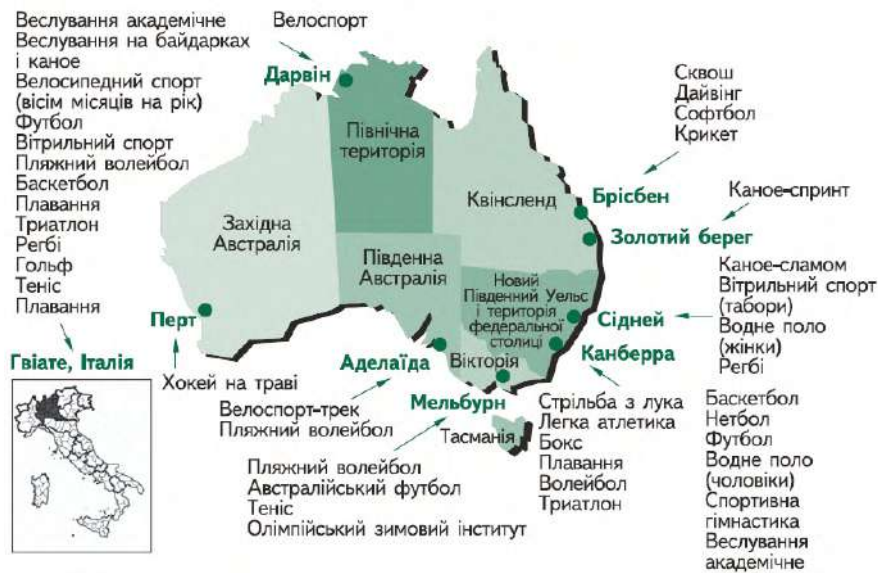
Веслування академічне
Веслування на байдарках і каное
Велосипедний спорт (вісім місяців на рік)
Футбол
Вітрильний спорт
Пляжний волейбол
Баскетбол
Плавання
Триатлон
Регбі
Гольф
Теніс
Плавання

Гвіате, Італія

Велоспорт

Дарвін

Північна територія

Західна Австралія

Квінсленд

Південна Австралія

Новий Південний Уельс і територія федеральної столиці

Вікторія

Тасманія

Сквош
Дайвінг
Софтбол
Крикет

Брісбен

Каное-спринт

Золотий берег

Каное-сламом
Вітрильний спорт (табори)
Водне поло (жінки)
Регбі

Сідней

Канберра

Перт

Хокей на траві

Аделаїда

Велоспорт-трек
Пляжний волейбол

Мельбурн

Пляжний волейбол
Австралійський футбол
Теніс
Олімпійський зимовий інститут

Стрільба з лука
Легка атлетика
Бокс
Плавання
Волейбол
Триатлон

Баскетбол
Нетбол
Футбол
Водне поло (чоловіки)
Спортивна гімнастика
Веслування академічне